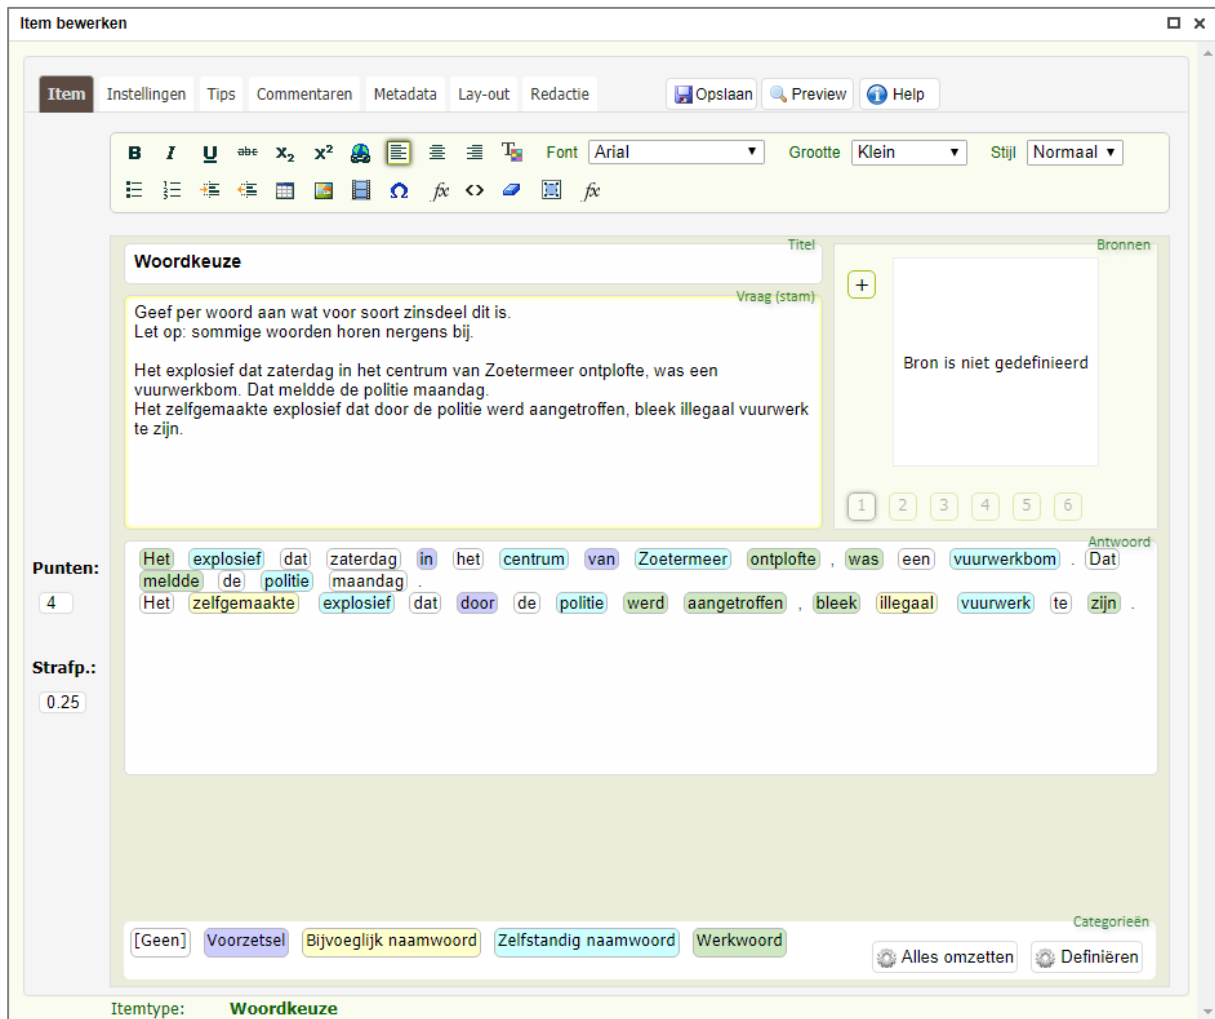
Item bewerken

Item Instellingen Tips Commentaren Metadata Lay-out Redactie Opslaan Preview Help

B I U abc $x_2$ $x^2$ Font Arial Grootte Klein Stijl Normaal

$fx$ <> $fx$

Titel
Woordkeuze

Vraag (stam)
Geef per woord aan wat voor soort zinsdeel dit is.
Let op: sommige woorden horen nergens bij.

Het explosief dat zaterdag in het centrum van Zoetermeer ontplofte, was een vuurwerkbom. Dat meldde de politie maandag.
Het zelfgemaakte explosief dat door de politie werd aangetroffen, bleek illegaal vuurwerk te zijn.

Bronnen
+
Bron is niet gedefinieerd
1 2 3 4 5 6

Punten:
4

Strafp.:
0.25

Antwoord
Het explosief dat zaterdag in het centrum van Zoetermeer ontplofte , was een vuurwerkbom . Dat meldde de politie maandag .
Het zelfgemaakte explosief dat door de politie werd aangetroffen , bleek illegaal vuurwerk te zijn .

Categorieën
[Geen] Voorzetsel Bijvoeglijk naamwoord Zelfstandig naamwoord Werkwoord Alles omzetten Definiëren

Itemtype: Woordkeuze